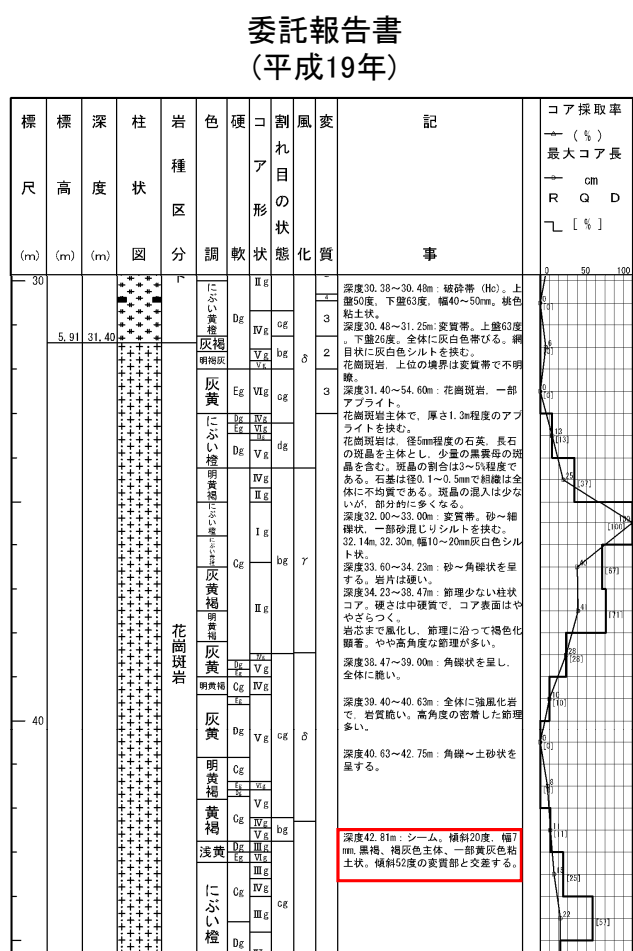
委託報告書
(平成19年)

| 標尺 (m) | 標高 (m) | 深度 (m) | 柱状図 | 岩種区分 | 色調 | 硬軟 | コア形状 | 割れ目の状態 | 風化 | 変質 | 記事 | コア採取率 (%) 最大コア長 cm RQD [%] |
|---|---|---|---|---|---|---|---|---|---|---|---|---|
| 30 | 5.91 | 31.40 | | 花崗斑岩 | にぶい黄橙 灰褐 明褐灰 灰黄 にぶい橙 明黄褐 にぶい橙 にぶい黄 灰黄褐 明黄褐 灰黄 明黄褐 灰黄 明黄褐 黄褐 浅黄 にぶい橙 | Dg Eg Dg Cg Dg Cg Dg Eg Cg Dg | Ⅱg Ⅳg Ⅴg Ⅵg Ⅳg Ⅴg Ⅱg Ⅰg Ⅱg Ⅴg Ⅳg Ⅴg Ⅲg Ⅵg Ⅱg Ⅳg Ⅲg | cg bg cg dg bg cg bg cg | δ γ δ | 3 2 3 | 深度30.38～30.48m：破砕帯 (Hc)。上盤50度, 下盤63度, 幅40～50mm。桃色粘土状。深度30.48～31.25m：変質帯。上盤63度, 下盤26度。全体に灰白色帯びる。網目状に灰白色シルトを挟む。花崗斑岩, 上位の境界は変質帯で不明瞭。深度31.40～54.60m：花崗斑岩, 一部アプライト。花崗斑岩主体で, 厚さ1.3m程度のアプライトを挟む。花崗斑岩は, 径5mm程度の石英, 長石の斑晶を主体とし, 少量の黒雲母の斑晶を含む。斑晶の割合は3～5%程度である。石基は径0.1～0.5mmで細粒は全体に不均質である。斑晶の混入は少ないが, 部分的に多くなる。深度32.00～33.00m：変質帯。砂～細礫状, 一部砂混じりシルトを挟む。32.14m,32.30m,幅10～20mm灰白色シルト状。深度33.60～34.23m：砂～角礫状を呈する。岩片は硬い。深度34.23～38.47m：節理少ない柱状コア。硬さは中硬質で, コア表面はややざらつく。岩芯まで風化し, 節理に沿って褐色化顕著。やや高角度な節理が多い。深度38.47～39.00m：角礫状を呈し, 全体に脆い。深度39.40～40.63m：全体に強風化岩で, 岩質脆い。高角度の密着した節理多い。深度40.63～42.75m：角礫～土砂状を呈する。深度42.81m：シーム。傾斜20度, 幅7mm,黒褐, 褐灰色主体、一部黄灰色粘土状。傾斜52度の変質部と交差する。 | 0 50 100 [0] [0] [0] [13] [37] [160] [67] [71] [28] [10] [0] [8] [11] [25] [51] |
| 40 | | | | | | | | | | | | |